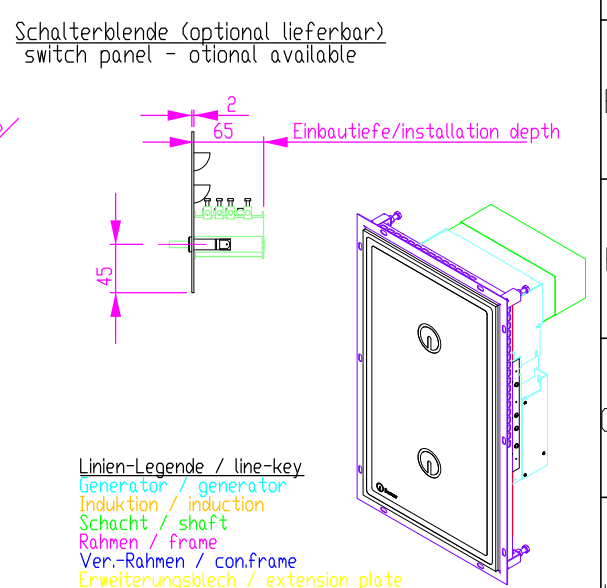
Schalterblende (optional lieferbar)
switch panel - otional available

2
65
Einbautiefe/installation depth

45

Linien-Legende / line-key
Generator / generator
Induktion / induction
Schacht / shaft
Rahmen / frame
Ver.-Rahmen / con.frame
Erweiterungsblech / extension plate